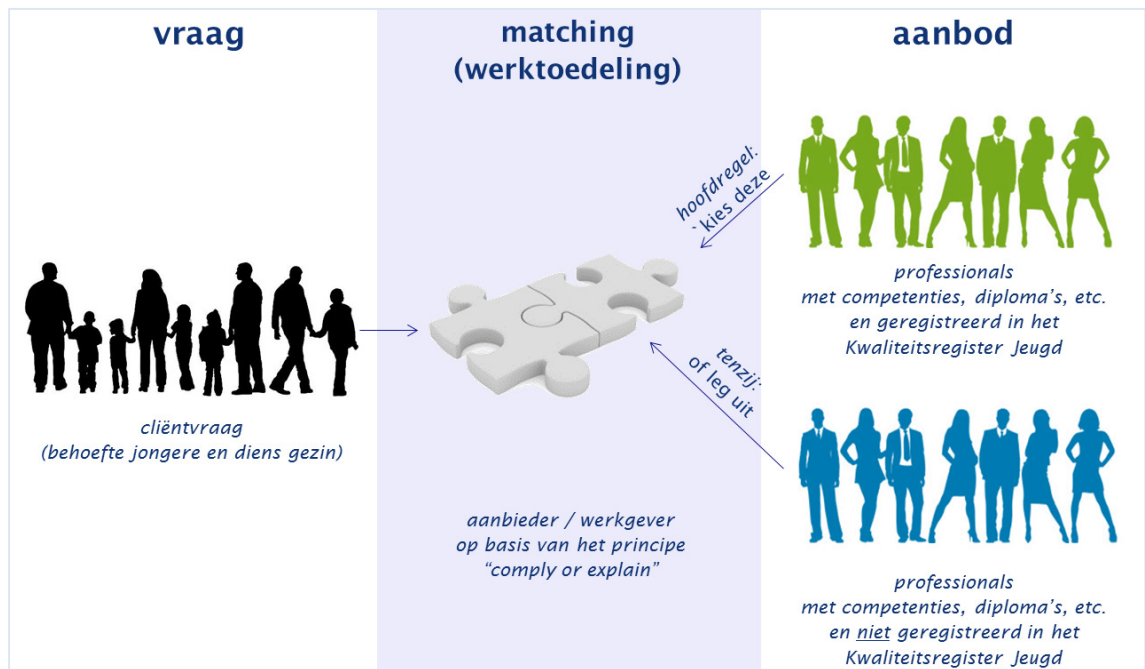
vraag

matching (werktoedeling)

aanbod

hoofdregel: kies deze

professionals met competenties, diploma's, etc. en geregistreerd in het Kwaliteitsregister Jeugd

tenzij: of leg uit

cliëntvraag (behoefte jongere en diens gezin)

aanbieder / werkgever op basis van het principe "comply or explain"

professionals met competenties, diploma's, etc. en niet geregistreerd in het Kwaliteitsregister Jeugd